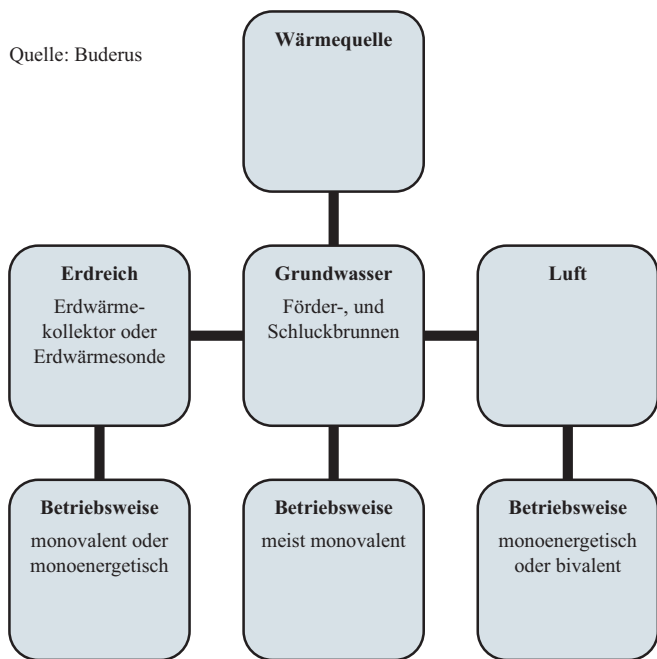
Quelle: Buderus

Wärmequelle

Erdreich
Erdwärmekollektor oder Erdwärmesonde

Grundwasser
Förder-, und Schluckbrunnen

Luft

Betriebsweise
monovalent oder monoenergetisch

Betriebsweise
meist monovalent

Betriebsweise
monoenergetisch oder bivalent